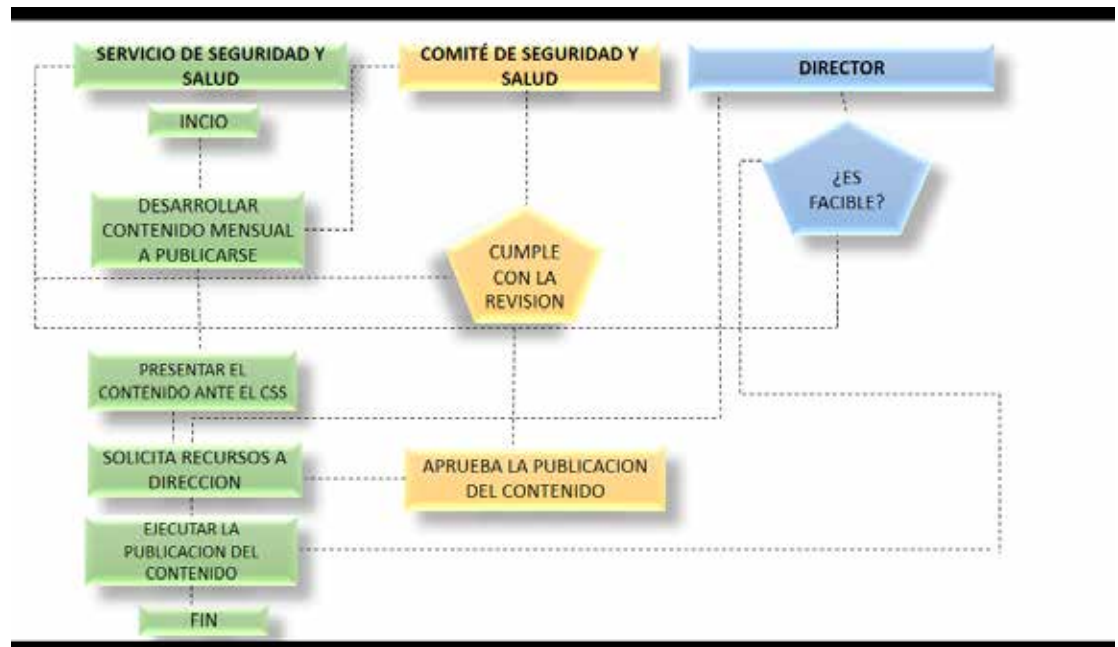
SERVICIO DE SEGURIDAD Y SALUD

COMITÉ DE SEGURIDAD Y SALUD

DIRECTOR

INCIO

¿ES FACIBLE?

DESARROLLAR CONTENIDO MENSUAL A PUBLICARSE

CUMPLE CON LA REVISION

PRESENTAR EL CONTENIDO ANTE EL CSS

SOLICITA RECURSOS A DIRECCION

APRUEBA LA PUBLICACION DEL CONTENIDO

EJECUTAR LA PUBLICACION DEL CONTENIDO

FIN